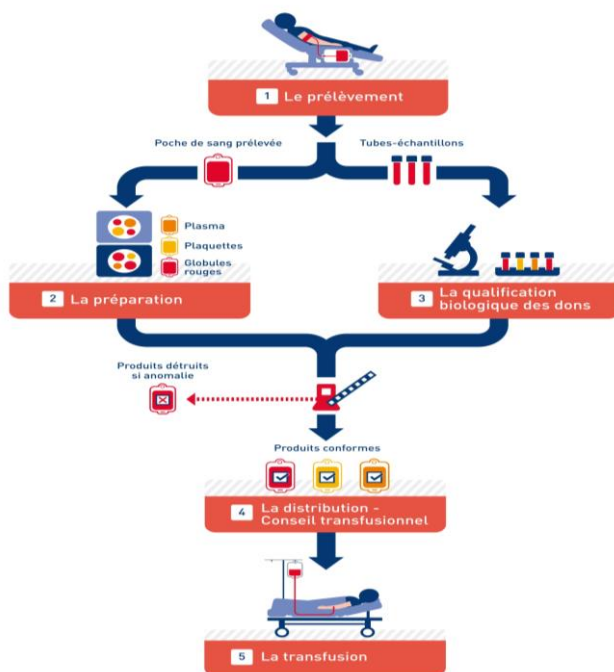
1 Le prélèvement

Poche de sang prélevée

Tubes-échantillons

Plasma

Plaquettes

Globules rouges

2 La préparation

3 La qualification biologique des dons

Produits détruits si anomalie

Produits conformes

4 La distribution - Conseil transfusionnel

5 La transfusion